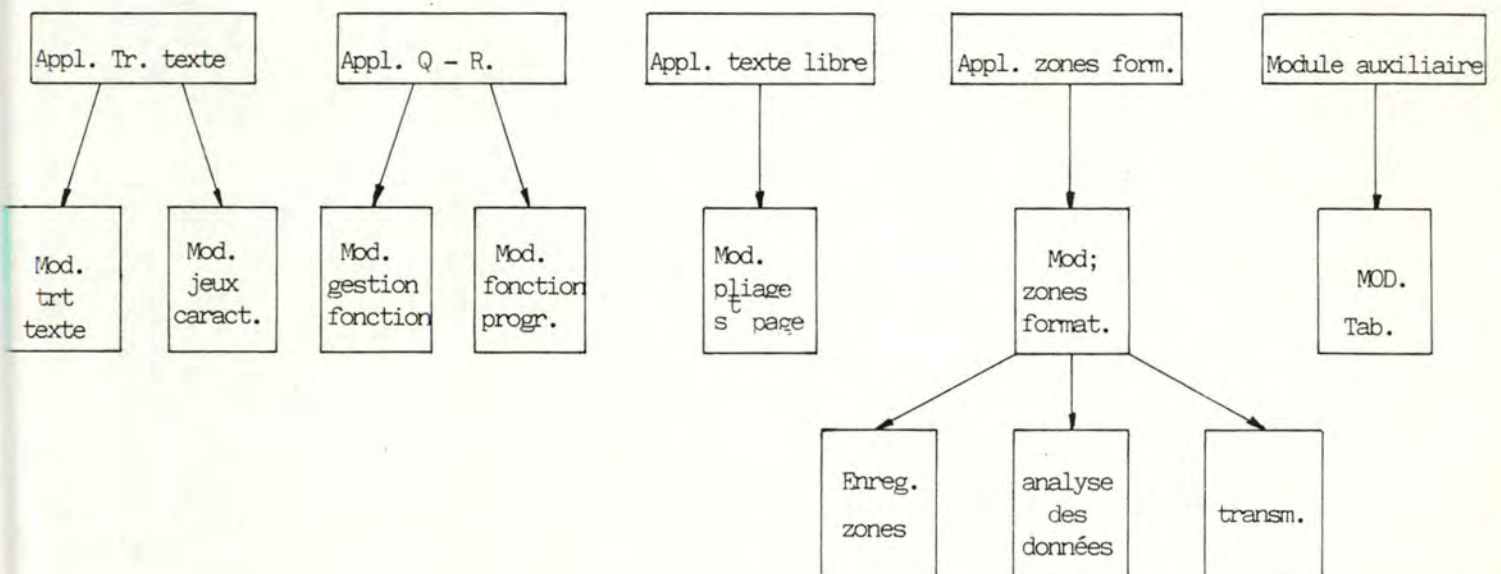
Appl. Tr. texte

Mod. trt texte

Mod. jeux caract.

Appl. Q – R.

Mod. gestion fonction

Mod. fonction progr.

Appl. texte libre

Mod. pliage s$^{t}$ page

Appl. zones form.

Mod; zones format.

Enreg. zones

analyse des données

transm.

Module auxiliaire

MOD. Tab.